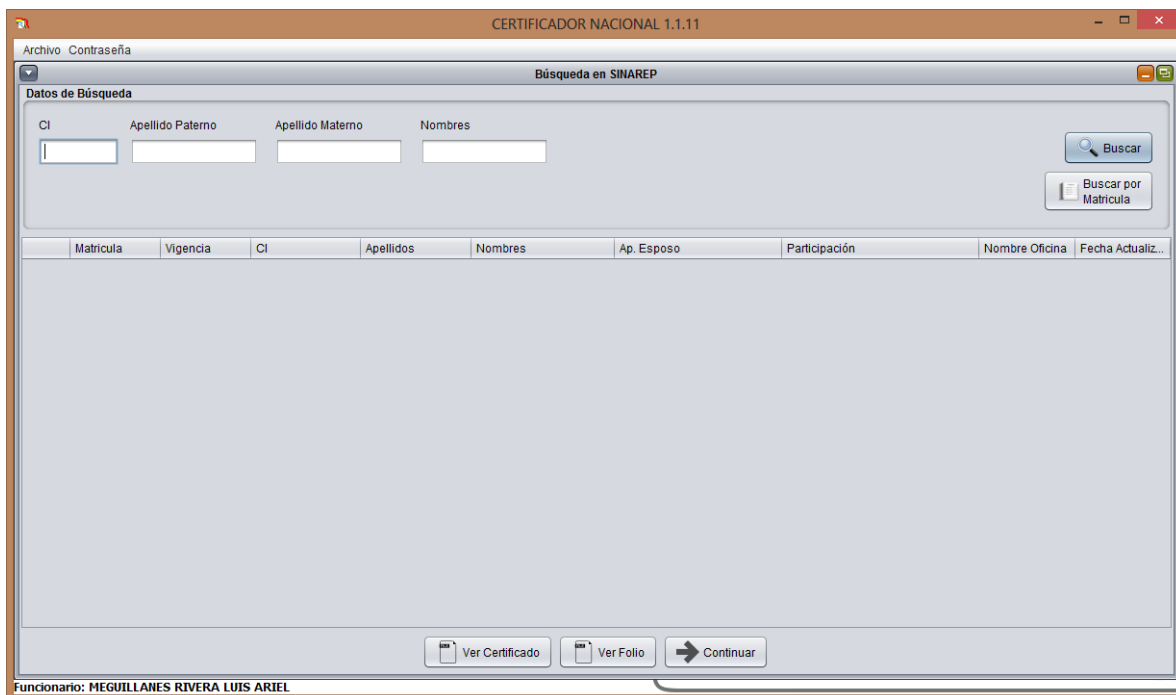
CERTIFICADOR NACIONAL 1.1.11

Archivo Contraseña

Búsqueda en SINAREP

Datos de Búsqueda

CI

Apellido Paterno

Apellido Materno

Nombres

Buscar

Buscar por Matricula

| | Matricula | Vigencia | CI | Apellidos | Nombres | Ap. Esposo | Participación | Nombre Oficina | Fecha Actualiz... |
|---|---|---|---|---|---|---|---|---|---|

Ver Certificado

Ver Folio

Continuar

Funcionario: MEGUILLANES RIVERA LUIS ARIEL